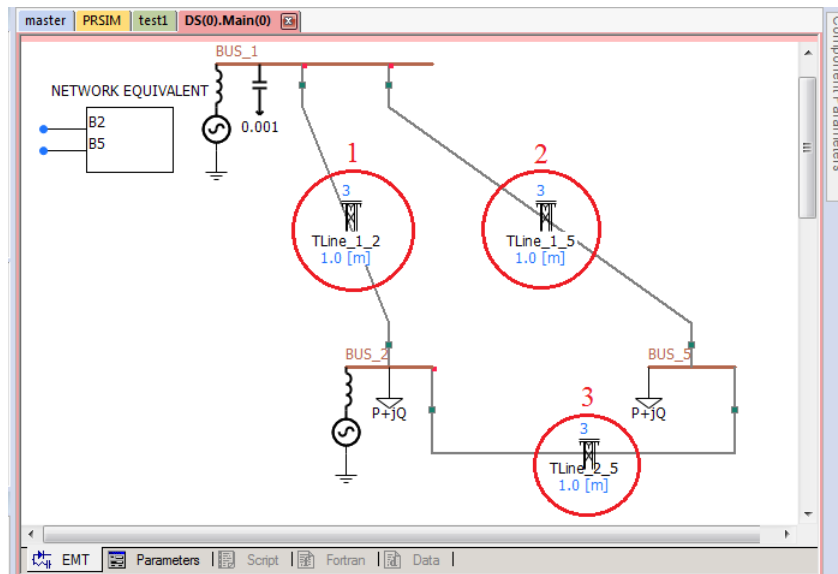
master | PRSIM | test1 | DS(0).Main(0)

Component Parameters

BUS_1

NETWORK EQUIVALENT

B2
B5

0.001

1

2

3
TLine_1_2
1.0 [m]

3
TLine_1_5
1.0 [m]

BUS_2

BUS_5

P+jQ

P+jQ

3

3
TLine_2_5
1.0 [m]

EMT | Parameters | Script | Fortran | Data